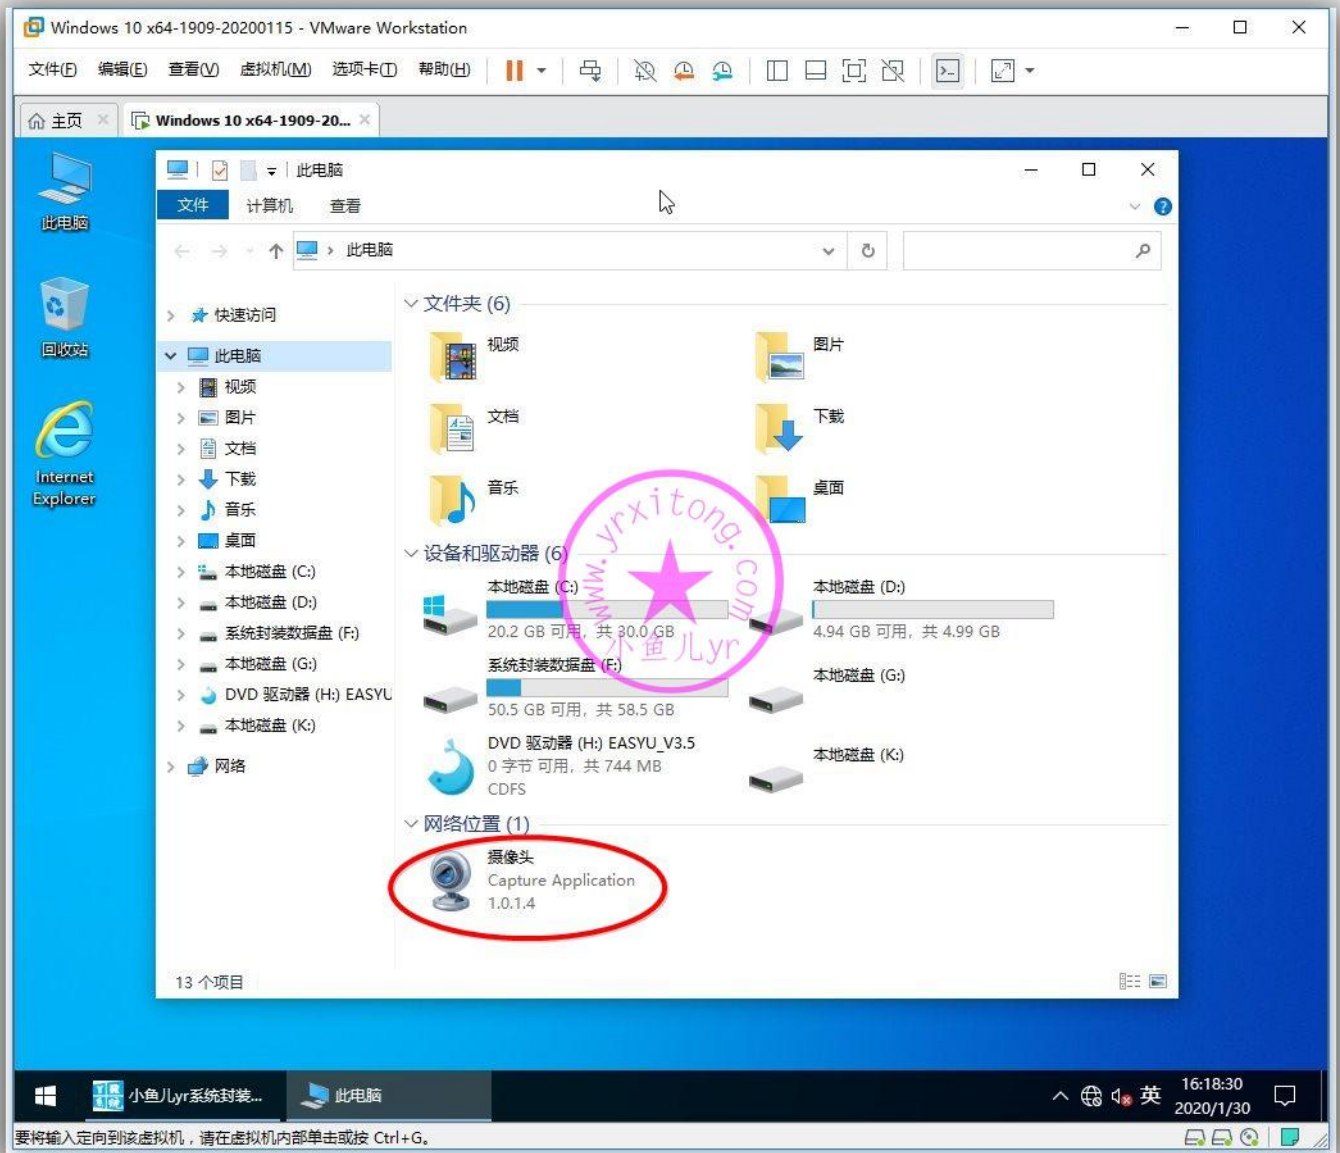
Windows 10 x64-1909-20200115 - VMware Workstation

文件(F) 编辑(E) 查看(V) 虚拟机(M) 选项卡(T) 帮助(H)

主页
Windows 10 x64-1909-20...

此电脑
回收站
Internet Explorer

此电脑
文件 计算机 查看

此电脑

快速访问
此电脑
视频
图片
文档
下载
音乐
桌面
本地磁盘 (C:)
本地磁盘 (D:)
系统封装数据盘 (F:)
本地磁盘 (G:)
DVD 驱动器 (H:) EASYU
本地磁盘 (K:)
网络

文件夹 (6)
视频
图片
文档
下载
音乐
桌面

设备和驱动器 (6)
本地磁盘 (C:)
20.2 GB 可用，共 30.0 GB
本地磁盘 (D:)
4.94 GB 可用，共 4.99 GB
系统封装数据盘 (F:)
50.5 GB 可用，共 58.5 GB
本地磁盘 (G:)
DVD 驱动器 (H:) EASYU_V3.5
0 字节 可用，共 744 MB
CDFS
本地磁盘 (K:)

网络位置 (1)
摄像头
Capture Application
1.0.1.4

13 个项目

www.yrxitong.com 小鱼儿yr

小鱼儿yr系统封装...
此电脑
英
16:18:30
2020/1/30

要将输入定向到该虚拟机，请在虚拟机内部单击或按 Ctrl+G。